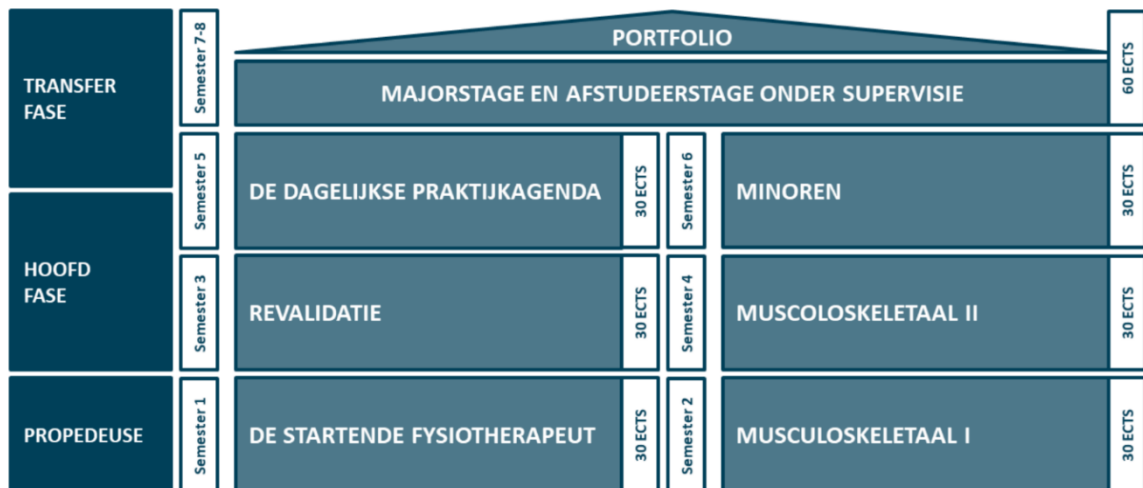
TRANSFER FASE

HOOFD FASE

PROPEDEUSE

PORTFOLIO

Semester 7-8

MAJORSTAGE EN AFSTUDEERSTAGE ONDER SUPERVISIE

60 ECTS

Semester 5

DE DAGELIJKSE PRAKTIJKAGENDA

30 ECTS

Semester 6

MINOREN

30 ECTS

Semester 3

REVALIDATIE

30 ECTS

Semester 4

MUSCOLOSKELETAAL II

30 ECTS

Semester 1

DE STARTENDE FYSIOTHERAPEUT

30 ECTS

Semester 2

MUSCULOSKELETAAL I

30 ECTS